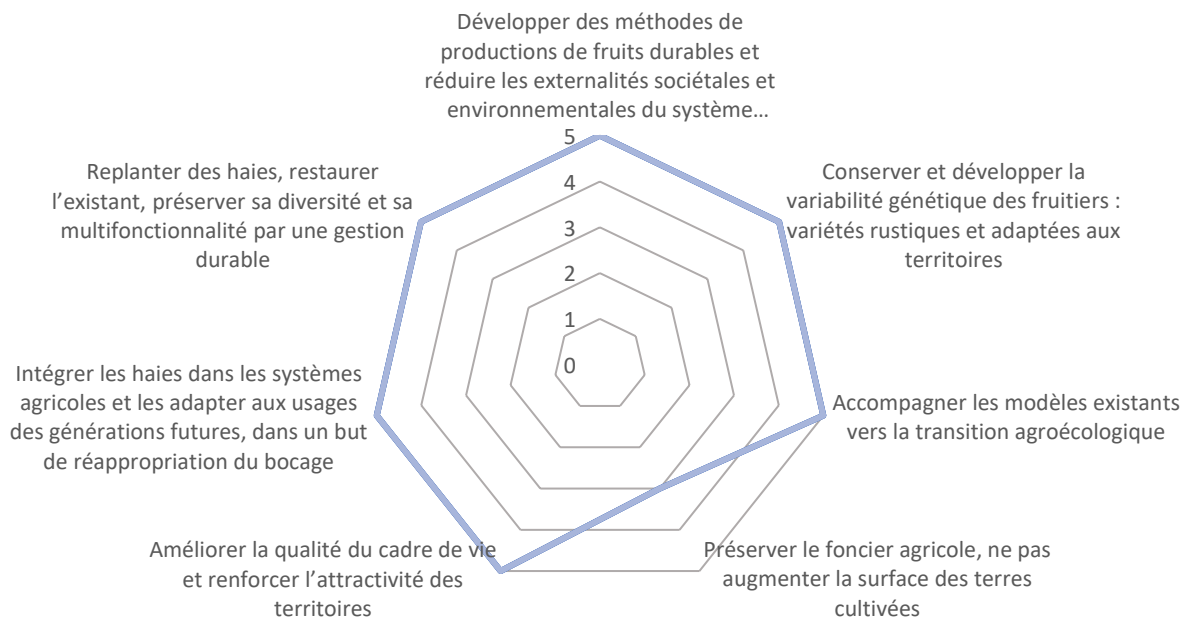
Développer des méthodes de productions de fruits durables et réduire les externalités sociétales et environnementales du système…

5
4
3
2
1
0

Conserver et développer la variabilité génétique des fruitiers : variétés rustiques et adaptées aux territoires

Accompagner les modèles existants vers la transition agroécologique

Préserver le foncier agricole, ne pas augmenter la surface des terres cultivées

Améliorer la qualité du cadre de vie et renforcer l'attractivité des territoires

Intégrer les haies dans les systèmes agricoles et les adapter aux usages des générations futures, dans un but de réappropriation du bocage

Replanter des haies, restaurer l'existant, préserver sa diversité et sa multifonctionnalité par une gestion durable